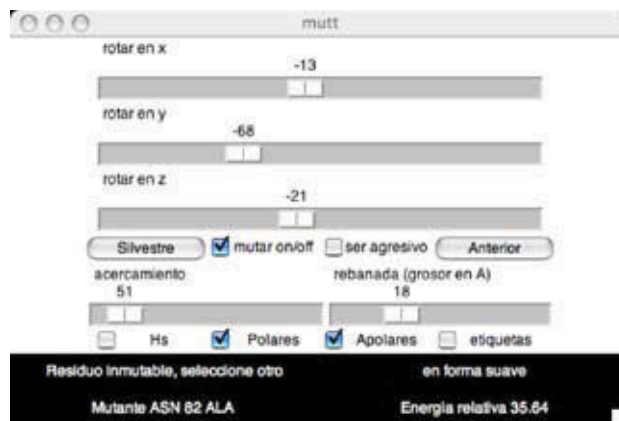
mutt

rotar en x

-13

rotar en y

-68

rotar en z

-21

Silvestre

mutar on/off

ser agresivo

Anterior

acercamiento

51

rebanada (grosor en A)

18

Hs

Polares

Apolares

etiquetas

Residuo inmutable, seleccione otro

en forma suave

Mutante ASN 82 ALA

Energia relativa 35.84